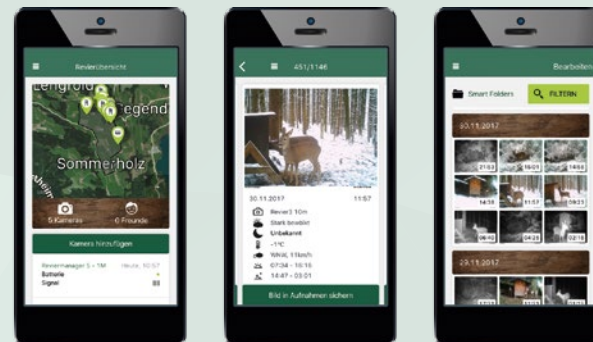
Revierübersicht

Lengrold
egend
Sommerholz
Rhein

5 Kameras
0 Freunde

Kamera hinzufügen

Reviermanager 5 + 1M
Heute, 10:57
Batterie
Signal

451/1146

30.11.2017
11:57
Revier3 10m
Stark bewölkt
Unbekannt
-1°C
WNW, 11km/h
07:34 - 16:16
14:47 - 03:01

Bild in Aufnahmen sichern

Bearbeiten

Smart Folders
FILTERN

30.11.2017

21:02
16:01
14:03
14:35
11:57
06:42
04:25
02:18

29.11.2017